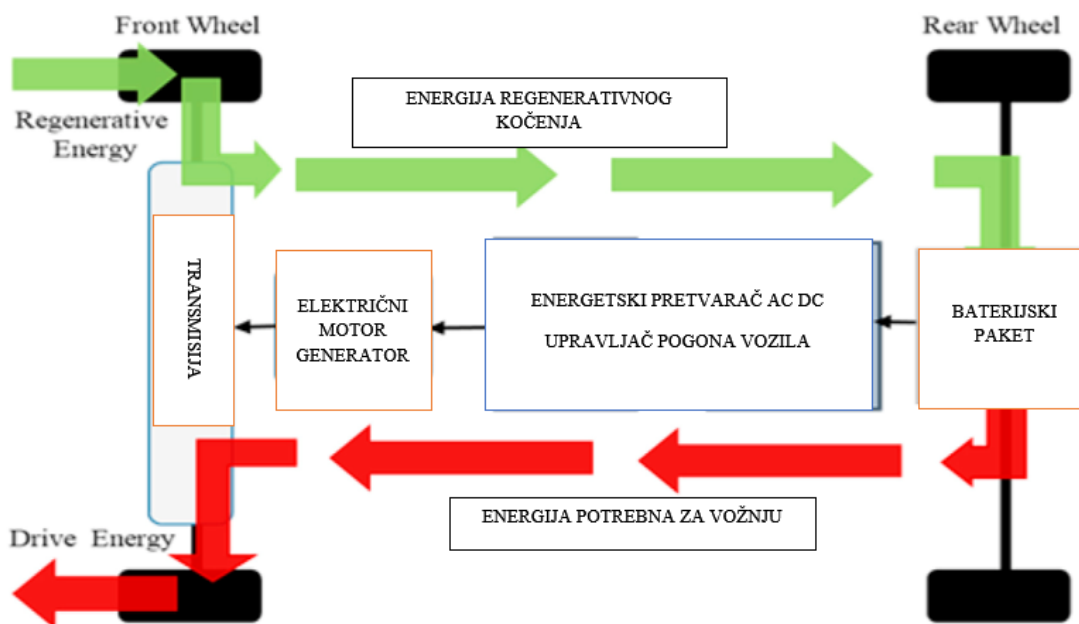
Front Wheel

Rear Wheel

Regenerative Energy

ENERGIJA REGENERATIVNOG KOČENJA

TRANSMISIJA

ELEKTRIČNI MOTOR GENERATOR

ENERGETSKI PRETVARAČ AC DC

UPRAVLJAČ POGONA VOZILA

BATERIJSKI PAKET

ENERGIJA POTREBNA ZA VOŽNJU

Drive Energy